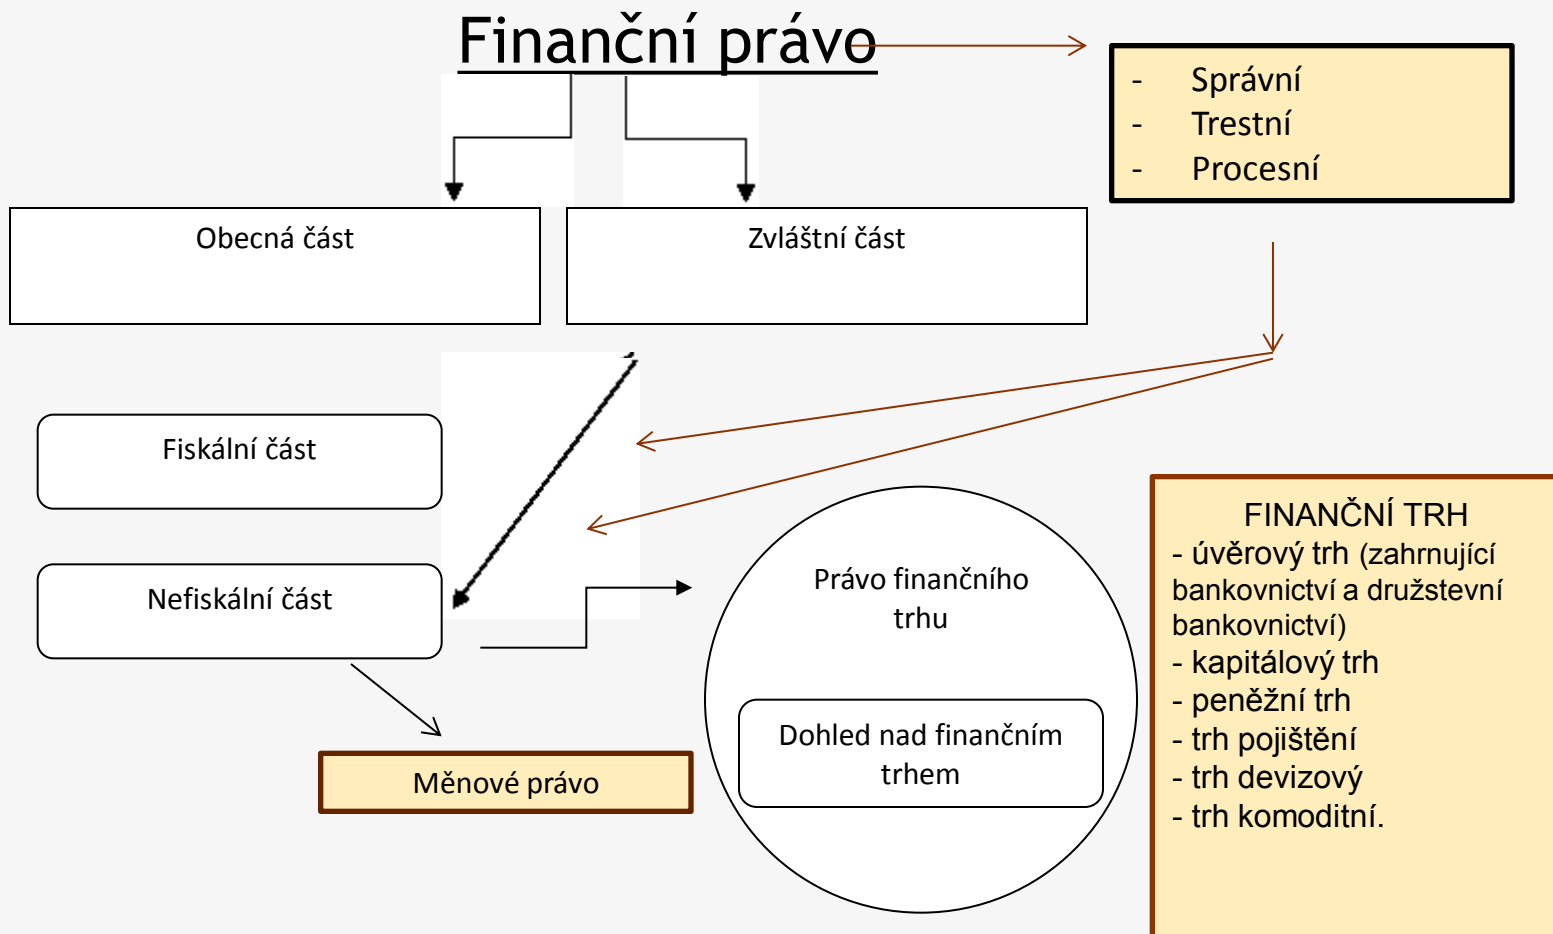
Finanční právo

- Správní
- Trestní
- Procesní

Obecná část

Zvláštní část

Fiskální část

Nefiskální část

Měnové právo

Právo finančního trhu

Dohled nad finančním trhem

FINANČNÍ TRH
- úvěrový trh (zahrnující bankovnictví a družstevní bankovnictví)
- kapitálový trh
- peněžní trh
- trh pojištění
- trh devizový
- trh komoditní.